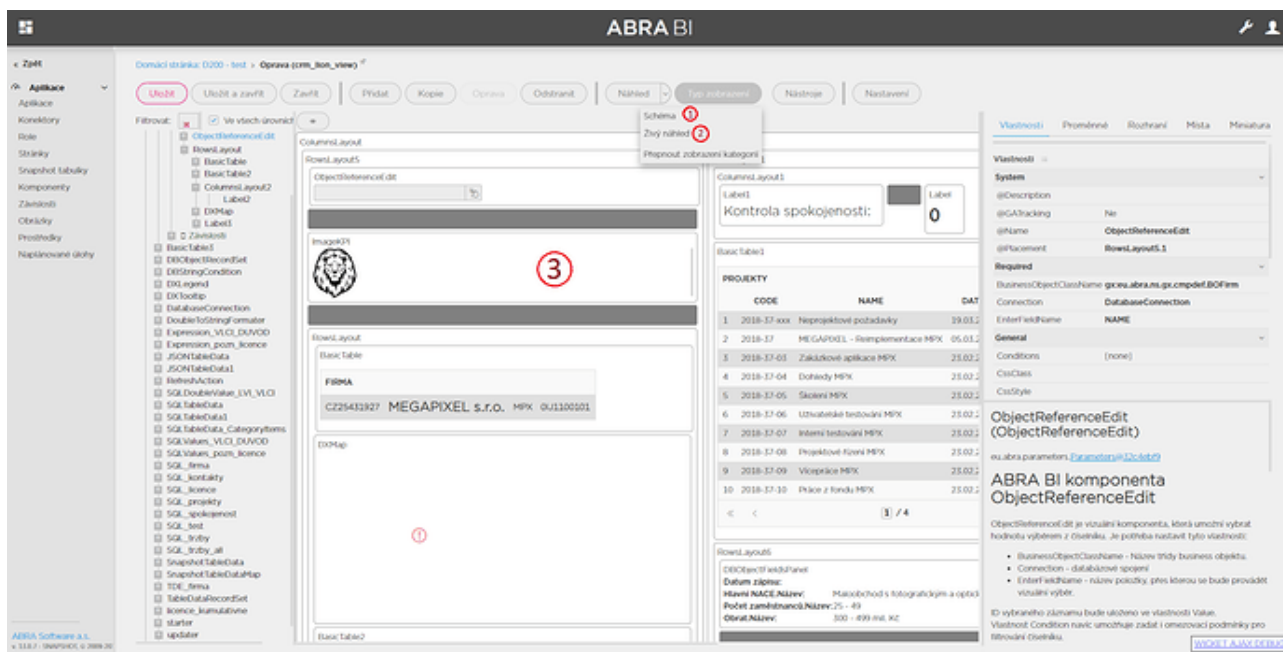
ABRA BI

« Zpět

Aplikace
Aplikace
Konektory
Role
Stránky
Snapshot tabulky
Komponenty
Závislosti
Obrázky
Prostředky
Naplánované úlohy

ABRA Software a.s.
v. 3.18.7 - SNAPSHOT, © 2009-20

Domácí stránka: D200 - test > Oprava (crm_lion_view)

Uložit | Uložit a zavřít | Zavřít | Přidat | Kopie | Oprava | Odstranit | Náhled | Typ zobrazení | Nástroje | Nastavení

Schéma 1
Živý náhled 2
Přepnout zobrazení kategorií

Filtrovat: Ve všech úrovních

ObjectReferenceEdit
RowsLayout
BasicTable
BasicTable2
ColumnsLayout2
Label2
DXMap
Label3
Závislosti
BasicTable1
DBObjectRecordSet
DBStringCondition
DXLegend
DXTooltip
DatabaseConnection
DoubleToStringFormatter
Expression_VLCI_DUVOD
Expression_pozn_licence
JSONTableData
JSONTableData1
RefreshAction
SQLDoubleValue_LVI_VLCI
SQLTableData
SQLTableData1
SQLTableData_CategoryItems
SQLValues_VLCI_DUVOD
SQLValues_pozn_licence
SQL_firma
SQL_kontakty
SQL_licence
SQL_projekty
SQL_spokojenost
SQL_test
SQL_trzby
SQL_trzby_all
SnapshotTableData
SnapshotTableDataMap
TDE_firma
TableDataRecordSet
licence_kumulativne
starter
updater

ColumnsLayout
RowsLayout5
ObjectReferenceEdit
ImageKPI
3
RowsLayout
BasicTable
FIRMA
CZ25431927 MEGAPIXEL s.r.o. MPX 0U1100101
DXMap
BasicTable2

ColumnsLayout1
Label1
Kontrola spokojenosti:
Label
0
BasicTable1
PROJEKTY

| | CODE | NAME | DAT |
|---|---|---|---|
| 1 | 2018-37-xxx | Neprojektové požadavky | 19.03.2 |
| 2 | 2018-37 | MEGAPIXEL - Reimplementace MPX | 05.03.2 |
| 3 | 2018-37-03 | Zakázkové aplikace MPX | 23.02.2 |
| 4 | 2018-37-04 | Dohledy MPX | 23.02.2 |
| 5 | 2018-37-05 | Školení MPX | 23.02.2 |
| 6 | 2018-37-06 | Uživatelské testování MPX | 23.02.2 |
| 7 | 2018-37-07 | Interní testování MPX | 23.02.2 |
| 8 | 2018-37-08 | Projektové řízení MPX | 23.02.2 |
| 9 | 2018-37-09 | Vícepráce MPX | 23.02.2 |
| 10 | 2018-37-10 | Práce z fondu MPX | 23.02.2 |

1 / 4

RowsLayout6
DBObjectFieldsPanel
Datum zápisu:
Hlavní NACE.Název: Maloobchod s fotografickým a optick
Počet zaměstnanců.Název: 25 - 49
Obrat.Název: 300 - 499 mil. Kč

Vlastnosti | Proměnné | Rozhraní | Místa | Miniatura

Vlastnosti
System
@Description
@GATracking | Ne
@Name | ObjectReferenceEdit
@Placement | RowsLayout5.1
Required
BusinessObjectClassName | gx:eu.abra.ns.gx.cmpdef.BOFirm
Connection | DatabaseConnection
EnterFieldName | NAME
General
Conditions | [none]
CssClass
CssStyle

ObjectReferenceEdit (ObjectReferenceEdit)
eu.abra.parameters.Parameters@32c4eb9
ABRA BI komponenta ObjectReferenceEdit
ObjectReferenceEdit je vizuální komponenta, která umožní vybrat hodnotu výběrem z číselníku. Je potřeba nastavit tyto vlastnosti:
• BusinessObjectClassName - Název třídy business objektu.
• Connection - databázové spojení
• EnterFieldName - název položky, přes kterou se bude provádět vizuální výběr.
ID vybraného záznamu bude uloženo ve vlastnosti Value. Vlastnost Condition navíc umožňuje zadat i omezovací podmínky pro filtrování číselníku.

WICKET AJAX DEBUG